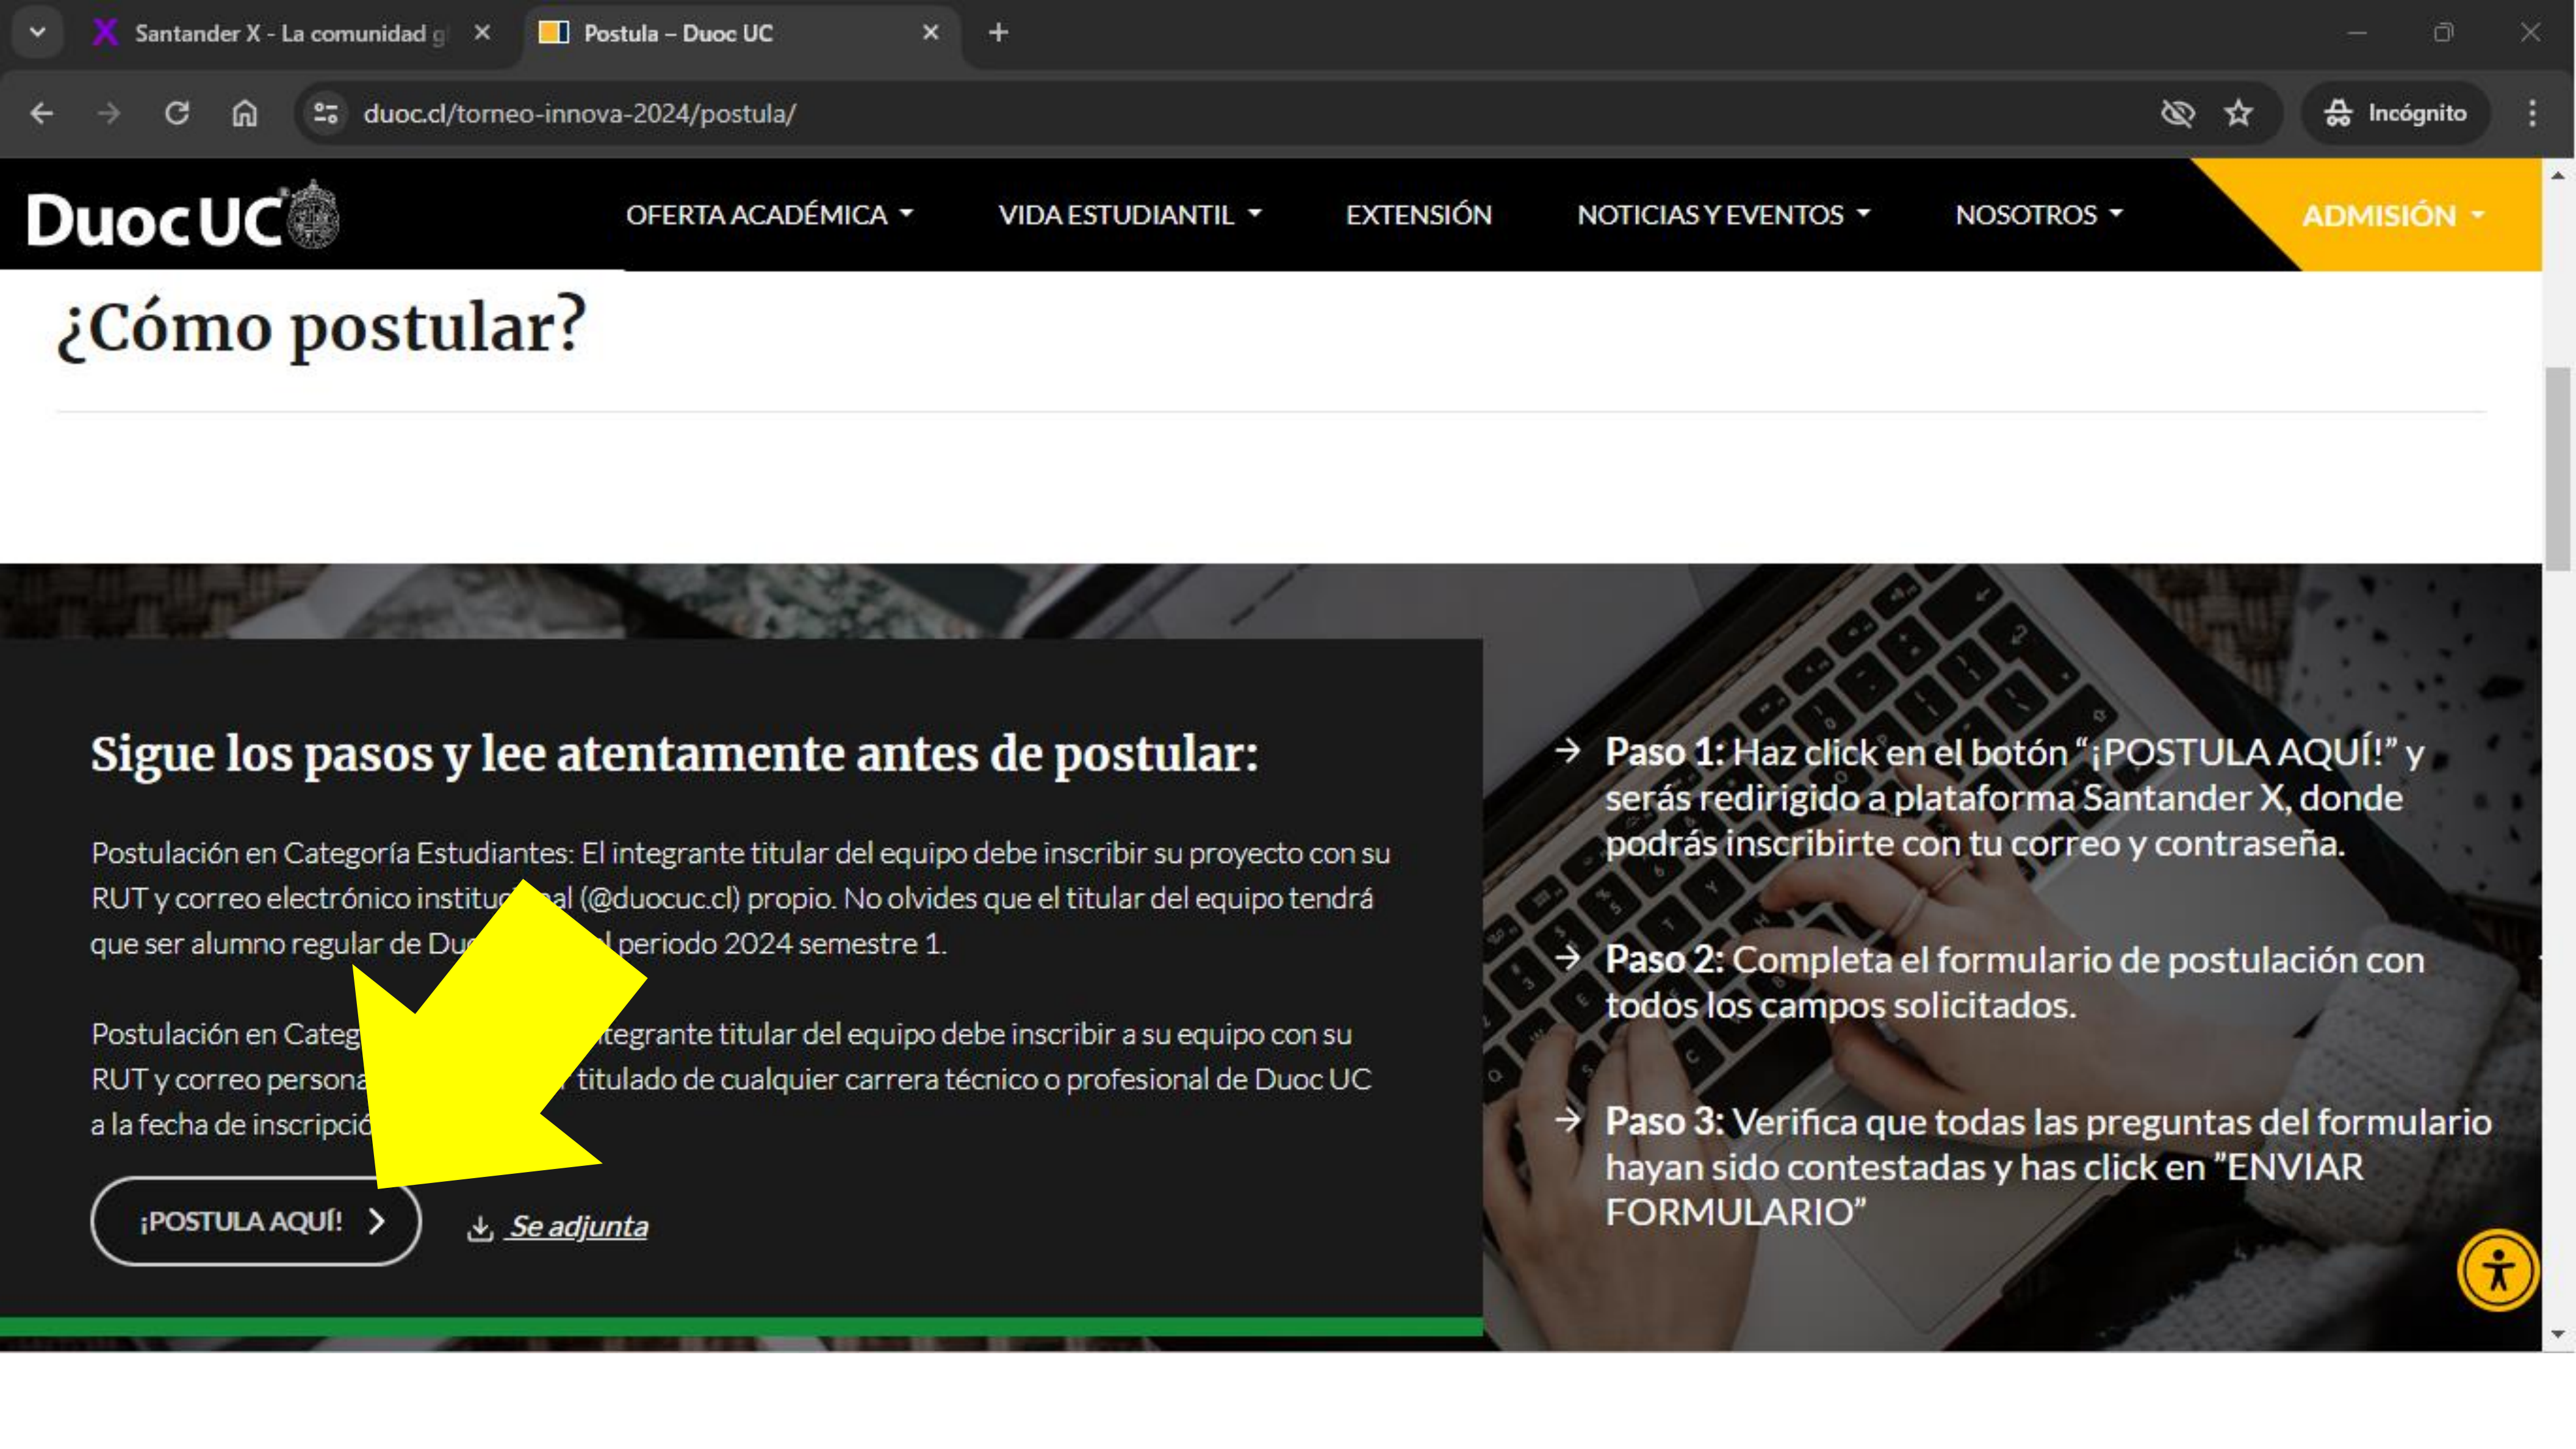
Santander X - La comunidad g ×
Postula – Duoc UC ×
+

duoc.cl/torneo-innova-2024/postula/
Incógnito

DuocUC
OFERTA ACADÉMICA
VIDA ESTUDIANTIL
EXTENSIÓN
NOTICIAS Y EVENTOS
NOSOTROS
ADMISIÓN

¿Cómo postular?

Sigue los pasos y lee atentamente antes de postular:

Postulación en Categoría Estudiantes: El integrante titular del equipo debe inscribir su proyecto con su RUT y correo electrónico institu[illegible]al (@duocuc.cl) propio. No olvides que el titular del equipo tendrá que ser alumno regular de Du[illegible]l periodo 2024 semestre 1.

Postulación en Categ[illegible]tegrante titular del equipo debe inscribir a su equipo con su RUT y correo persona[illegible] titulado de cualquier carrera técnico o profesional de Duoc UC a la fecha de inscripció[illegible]

¡POSTULA AQUÍ!
Se adjunta

Paso 1: Haz click en el botón "¡POSTULA AQUÍ!" y serás redirigido a plataforma Santander X, donde podrás inscribirte con tu correo y contraseña.

Paso 2: Completa el formulario de postulación con todos los campos solicitados.

Paso 3: Verifica que todas las preguntas del formulario hayan sido contestadas y has click en "ENVIAR FORMULARIO"